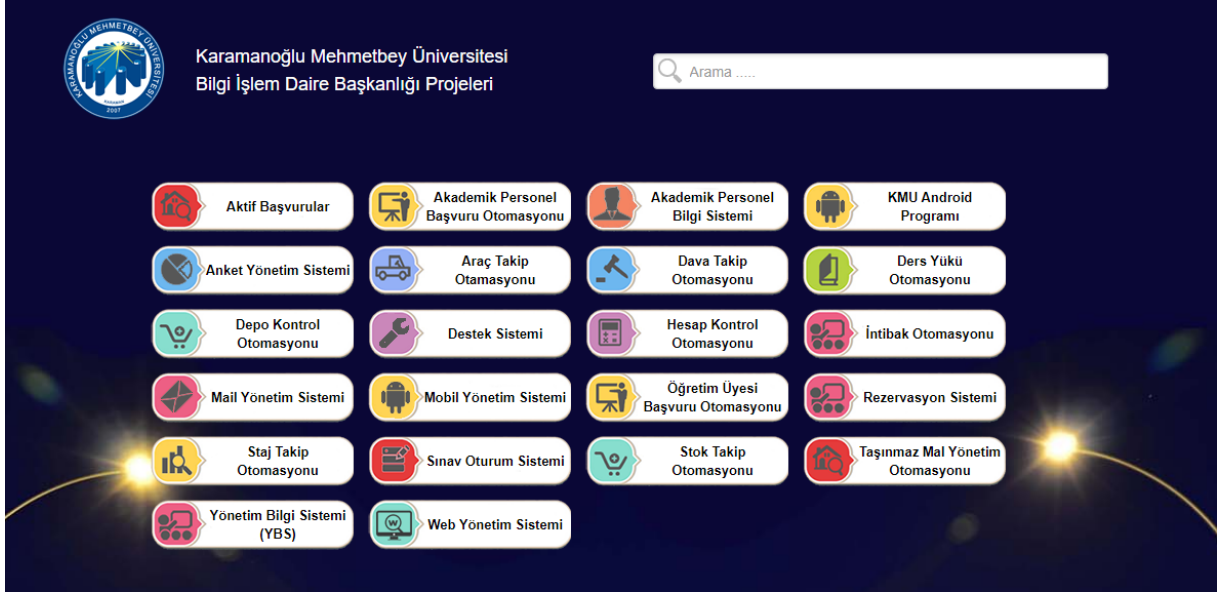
KARAMANOĞLU MEHMETBEY ÜNİVERSİTESİ
2007

Karamanoğlu Mehmetbey Üniversitesi
Bilgi İşlem Daire Başkanlığı Projeleri

Arama .....

Aktif Başvurular

Akademik Personel Başvuru Otomasyonu

Akademik Personel Bilgi Sistemi

KMU Android Programı

Anket Yönetim Sistemi

Araç Takip Otamasyonu

Dava Takip Otomasyonu

Ders Yükü Otomasyonu

Depo Kontrol Otomasyonu

Destek Sistemi

Hesap Kontrol Otomasyonu

İntibak Otomasyonu

Mail Yönetim Sistemi

Mobil Yönetim Sistemi

Öğretim Üyesi Başvuru Otomasyonu

Rezervasyon Sistemi

Staj Takip Otomasyonu

Sınav Oturum Sistemi

Stok Takip Otomasyonu

Taşınmaz Mal Yönetim Otomasyonu

Yönetim Bilgi Sistemi (YBS)

Web Yönetim Sistemi